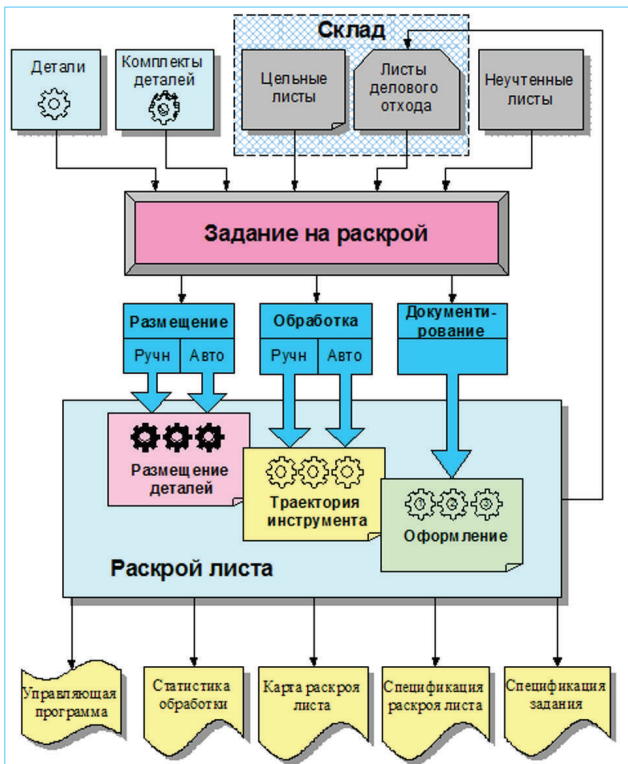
Склад

Детали

Комплекты деталей

Цельные листы

Листы делового отхода

Неучтенные листы

Задание на раскрой

Размещение

Ручн

Авто

Обработка

Ручн

Авто

Документирование

Размещение деталей

Траектория инструмента

Оформление

Раскрой листа

Управляющая программа

Статистика обработки

Карта раскроя листа

Спецификация раскроя листа

Спецификация задания